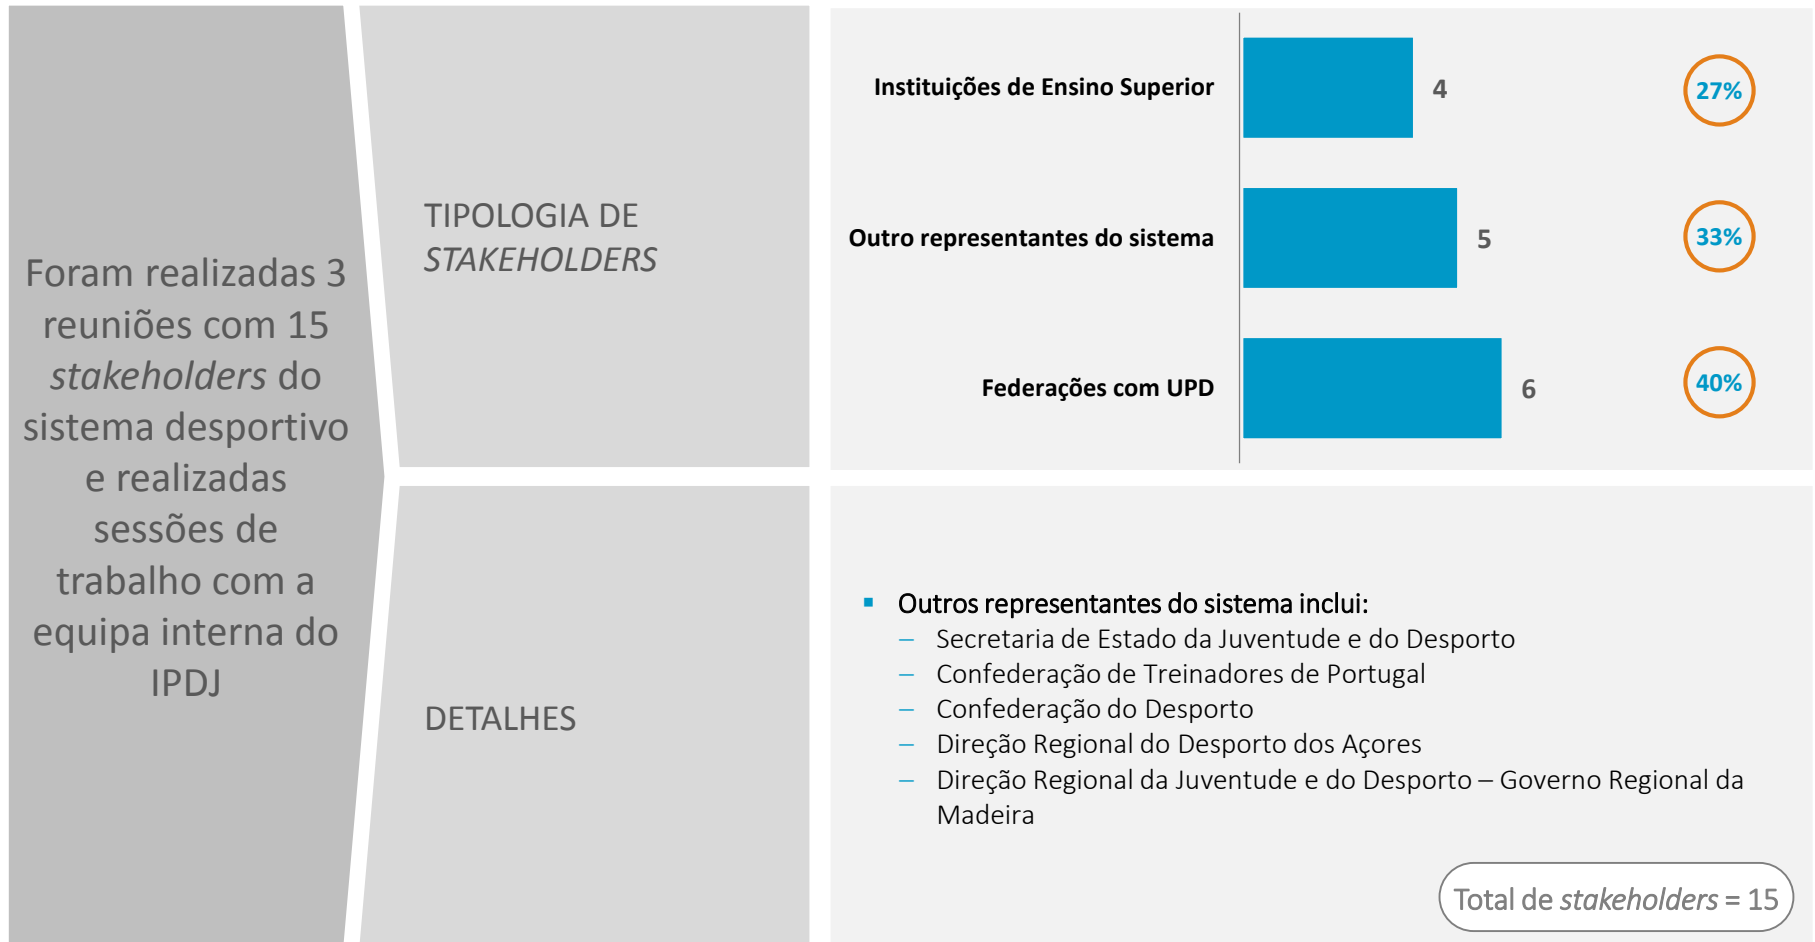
Foram realizadas 3 reuniões com 15 stakeholders do sistema desportivo e realizadas sessões de trabalho com a equipa interna do IPDJ

TIPOLOGIA DE STAKEHOLDERS

| | | |
|---|---|---|
| Instituições de Ensino Superior | 4 | 27% |
| Outro representantes do sistema | 5 | 33% |
| Federações com UPD | 6 | 40% |

DETALHES

- Outros representantes do sistema inclui:
  – Secretaria de Estado da Juventude e do Desporto
  – Confederação de Treinadores de Portugal
  – Confederação do Desporto
  – Direção Regional do Desporto dos Açores
  – Direção Regional da Juventude e do Desporto – Governo Regional da Madeira

Total de stakeholders = 15